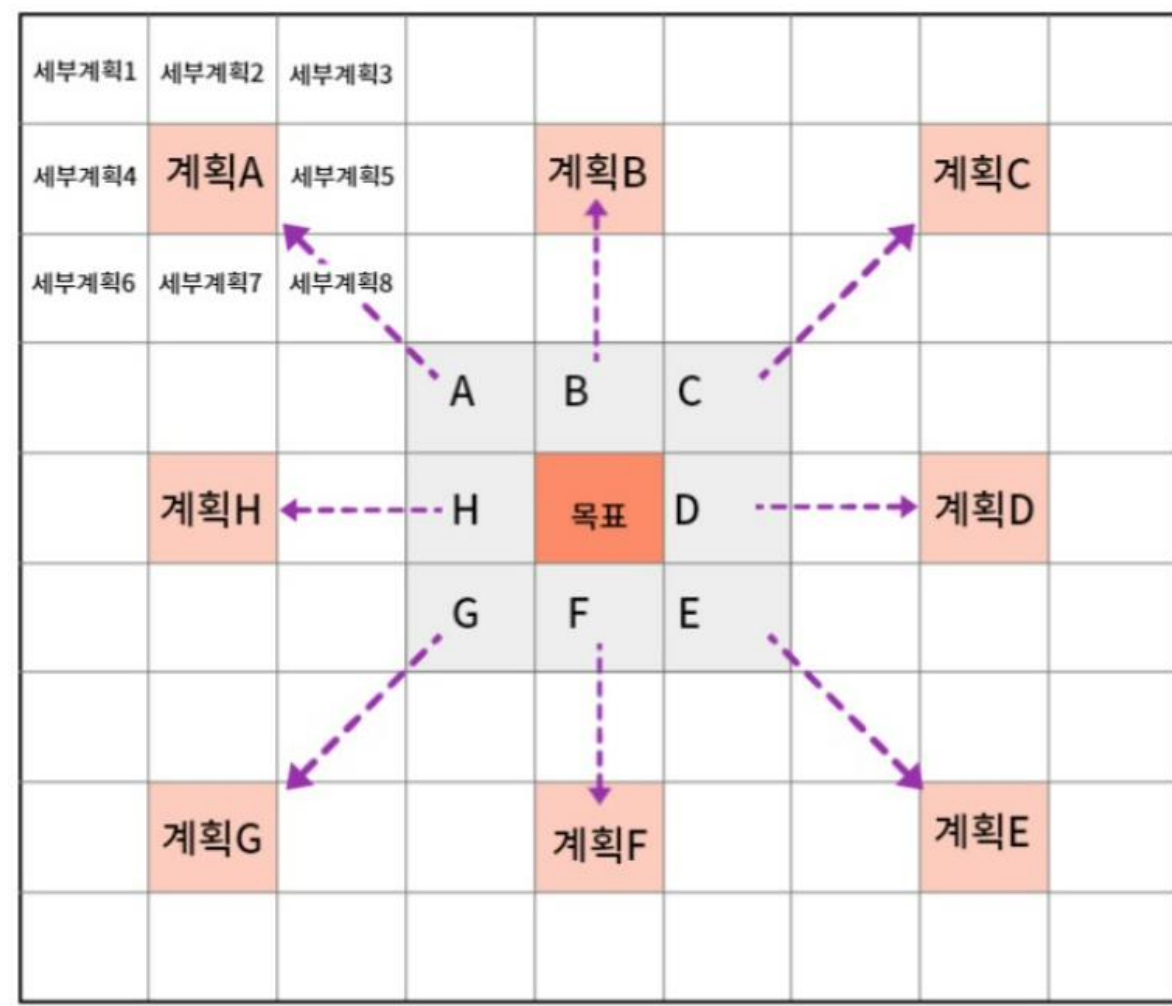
| | | | | | | | | |
|---|---|---|---|---|---|---|---|---|
| 세부계획1 | 세부계획2 | 세부계획3 | | | | | | |
| 세부계획4 | 계획A | 세부계획5 | | 계획B | | | 계획C | |
| 세부계획6 | 세부계획7 | 세부계획8 | | | | | | |
| | | | A | B | C | | | |
| | 계획H | | H | 목표 | D | | 계획D | |
| | | | G | F | E | | | |
| | | | | | | | | |
| | 계획G | | | 계획F | | | 계획E | |
| | | | | | | | | |